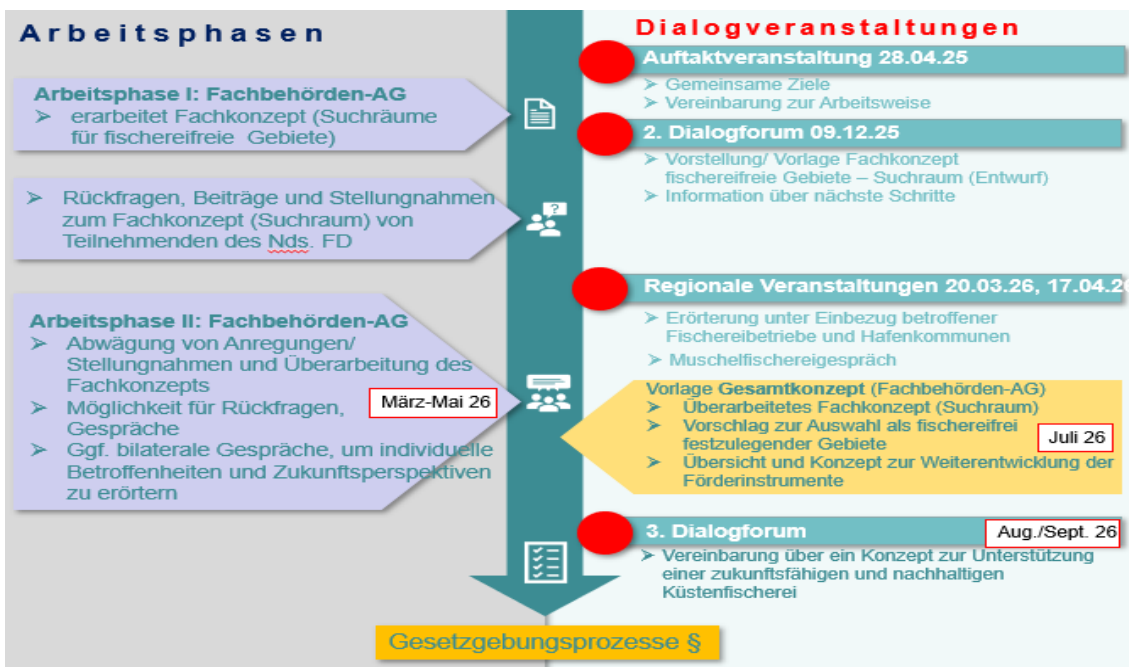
Arbeitsphasen

Arbeitsphase I: Fachbehörden-AG
➢ erarbeitet Fachkonzept (Suchräume für fischereifreie Gebiete)

➢ Rückfragen, Beiträge und Stellungnahmen zum Fachkonzept (Suchraum) von Teilnehmenden des Nds. FD

Arbeitsphase II: Fachbehörden-AG
➢ Abwägung von Anregungen/ Stellungnahmen und Überarbeitung des Fachkonzepts
➢ Möglichkeit für Rückfragen, Gespräche
➢ Ggf. bilaterale Gespräche, um individuelle Betroffenheiten und Zukunftsperspektiven zu erörtern

März-Mai 26

Dialogveranstaltungen

Auftaktveranstaltung 28.04.25
➢ Gemeinsame Ziele
➢ Vereinbarung zur Arbeitsweise

2. Dialogforum 09.12.25
➢ Vorstellung/ Vorlage Fachkonzept fischereifreie Gebiete – Suchraum (Entwurf)
➢ Information über nächste Schritte

Regionale Veranstaltungen 20.03.26, 17.04.2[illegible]
➢ Erörterung unter Einbezug betroffener Fischereibetriebe und Hafenkommunen
➢ Muschelfischereigespräch

Vorlage Gesamtkonzept (Fachbehörden-AG)
➢ Überarbeitetes Fachkonzept (Suchraum)
➢ Vorschlag zur Auswahl als fischereifrei festzulegender Gebiete
➢ Übersicht und Konzept zur Weiterentwicklung der Förderinstrumente

Juli 26

3. Dialogforum
Aug./Sept. 26
➢ Vereinbarung über ein Konzept zur Unterstützung einer zukunftsfähigen und nachhaltigen Küstenfischerei

Gesetzgebungsprozesse §